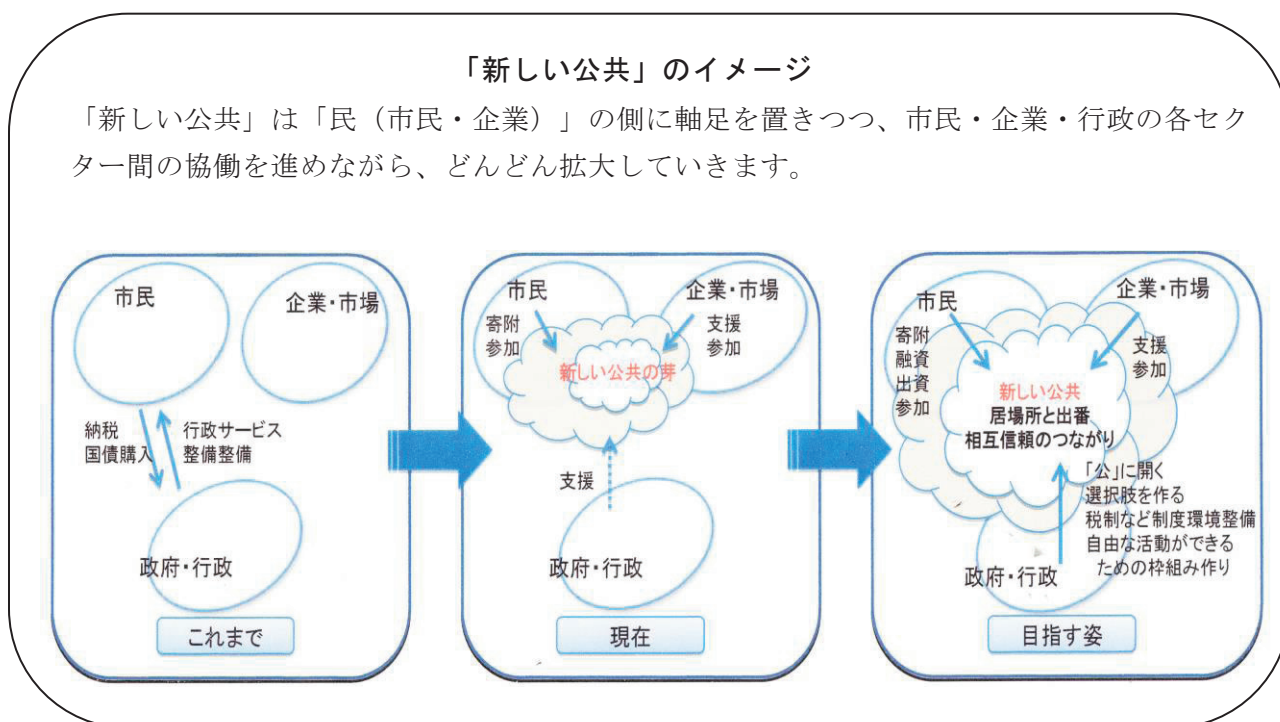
「新しい公共」のイメージ

「新しい公共」は「民（市民・企業）」の側に軸足を置きつつ、市民・企業・行政の各セクター間の協働を進めながら、どんどん拡大していきます。

市民

企業・市場

納税
国債購入

行政サービス
整備整備

政府・行政

これまで

市民

寄附
参加

企業・市場

支援
参加

新しい公共の芽

支援

政府・行政

現在

市民

寄附
融資
出資
参加

企業・市場

支援
参加

新しい公共
居場所と出番
相互信頼のつながり

「公」に開く
選択肢を作る
税制など制度環境整備
自由な活動ができる
ための枠組み作り

政府・行政

目指す姿